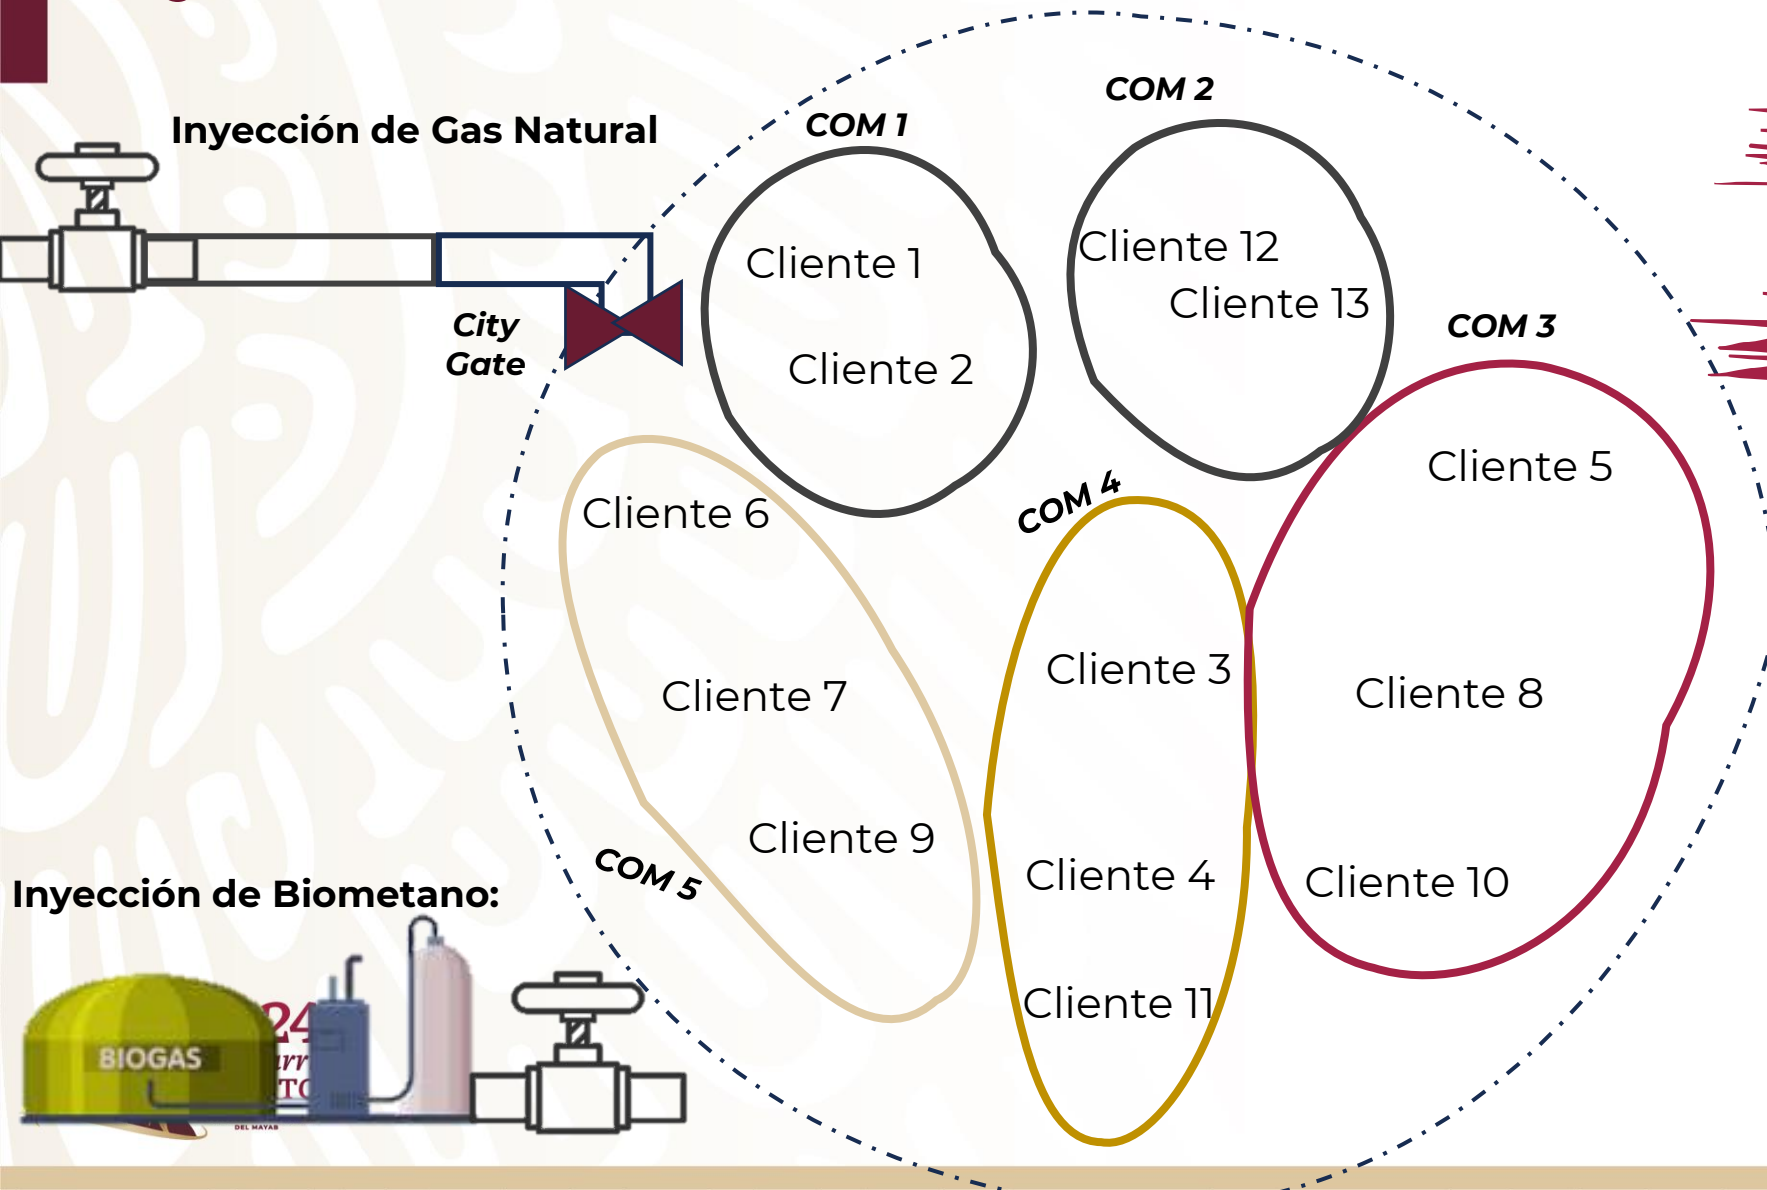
Inyección de Gas Natural

City Gate

COM 1

Cliente 1

Cliente 2

COM 2

Cliente 12

Cliente 13

COM 3

Cliente 5

Cliente 8

Cliente 10

COM 4

Cliente 3

Cliente 4

Cliente 11

Cliente 6

Cliente 7

Cliente 9

COM 5

Inyección de Biometano:

BIOGAS